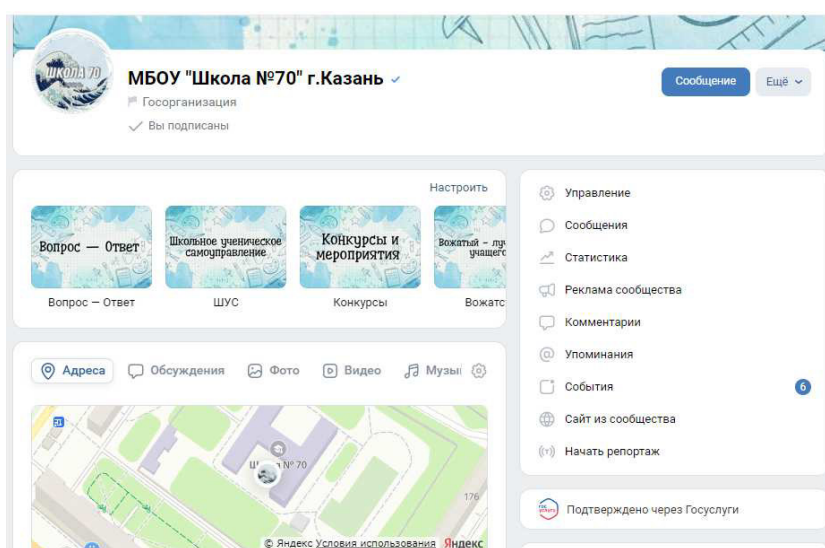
ШКОЛА 70

МБОУ "Школа №70" г.Казань

Госорганизация

Вы подписаны

Сообщение

Ещё

Настроить

Вопрос — Ответ

Школьное ученическое самоуправление

Конкурсы и мероприятия

Вожатый – лу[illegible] учащего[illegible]

Вопрос — Ответ

ШУС

Конкурсы

Вожатс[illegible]

Адреса

Обсуждения

Фото

Видео

Музы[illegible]

Школа № 70

176

© Яндекс Условия использования Яндекс

Управление

Сообщения

Статистика

Реклама сообщества

Комментарии

Упоминания

События 6

Сайт из сообщества

Начать репортаж

Подтверждено через Госуслуги